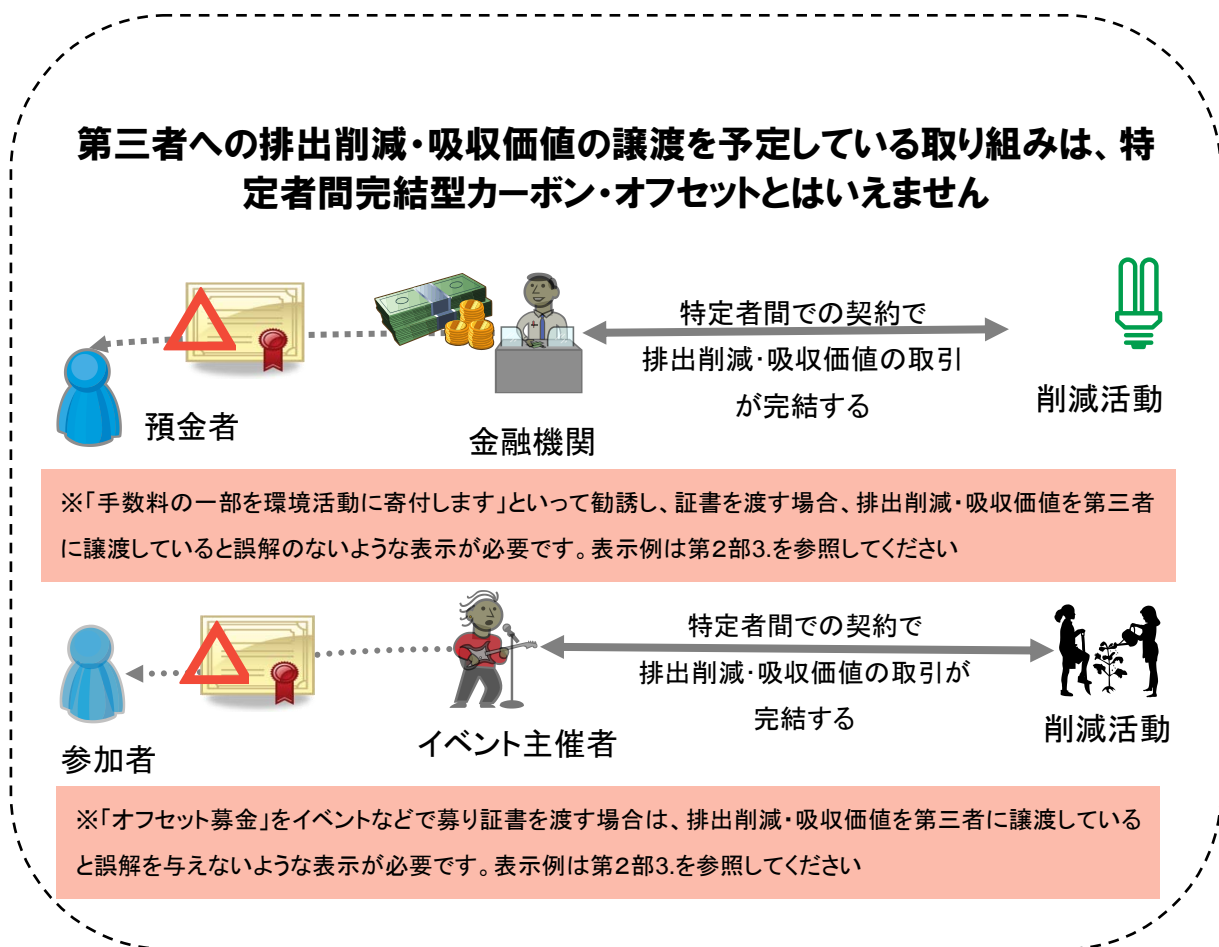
第三者への排出削減・吸収価値の譲渡を予定している取り組みは、特定者間完結型カーボン・オフセットとはいえません

特定者間での契約で
排出削減･吸収価値の取引
が完結する

預金者

金融機関

削減活動

※「手数料の一部を環境活動に寄付します」といって勧誘し、証書を渡す場合、排出削減・吸収価値を第三者に譲渡していると誤解のないような表示が必要です。表示例は第2部3.を参照してください

特定者間での契約で
排出削減･吸収価値の取引が
完結する

参加者

イベント主催者

削減活動

※「オフセット募金」をイベントなどで募り証書を渡す場合は、排出削減・吸収価値を第三者に譲渡していると誤解を与えないような表示が必要です。表示例は第2部3.を参照してください